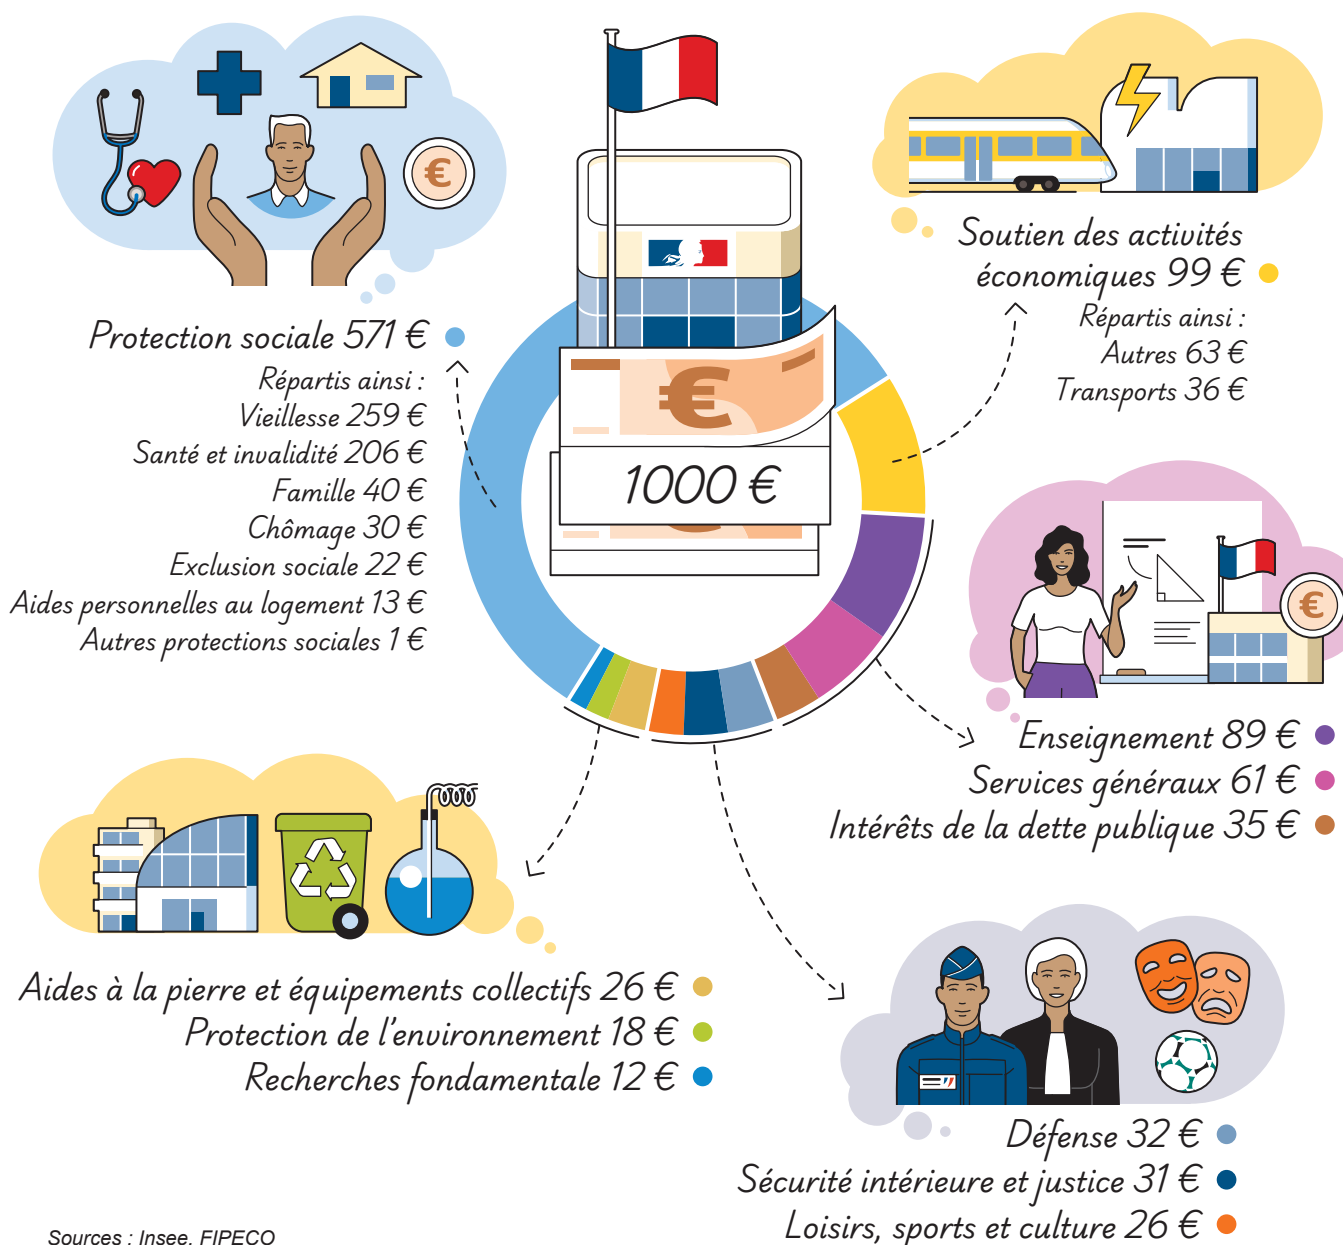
Protection sociale 571 €
Répartis ainsi :
Vieillesse 259 €
Santé et invalidité 206 €
Famille 40 €
Chômage 30 €
Exclusion sociale 22 €
Aides personnelles au logement 13 €
Autres protections sociales 1 €

1000 €

Soutien des activités économiques 99 €
Répartis ainsi :
Autres 63 €
Transports 36 €

Enseignement 89 €
Services généraux 61 €
Intérêts de la dette publique 35 €

Aides à la pierre et équipements collectifs 26 €
Protection de l'environnement 18 €
Recherches fondamentale 12 €

Défense 32 €
Sécurité intérieure et justice 31 €
Loisirs, sports et culture 26 €

Sources : Insee, FIPECO